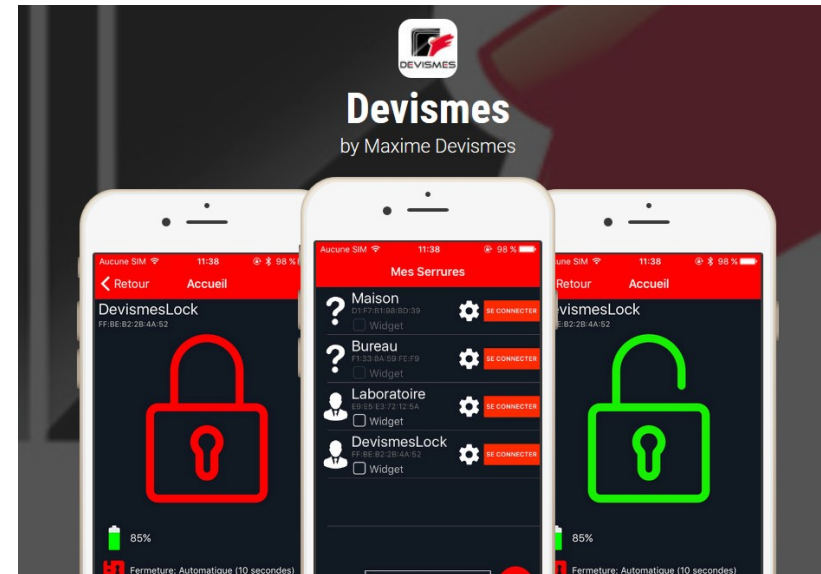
DEVISMES

Devismes

by Maxime Devismes

Aucune SIM 11:38 98 %

Retour Accueil

DevismesLock

FF:BE:B2:2B:4A:52

85%

Fermeture: Automatique (10 secondes)

Aucune SIM 11:38 98 %

Mes Serrures

Maison

D1:F7:R1:98:BD:39

Widget

SE CONNECTER

Bureau

F1:33:8A:59:FE:F9

Widget

SE CONNECTER

Laboratoire

E9:E5:E3:72:12:5A

Widget

SE CONNECTER

DevismesLock

FF:BE:B2:2B:4A:52

Widget

SE CONNECTER

Aucune SIM 11:38 98 %

Retour Accueil

evismesLock

FF:BE:B2:2B:4A:52

85%

Fermeture: Automatique (10 secondes)